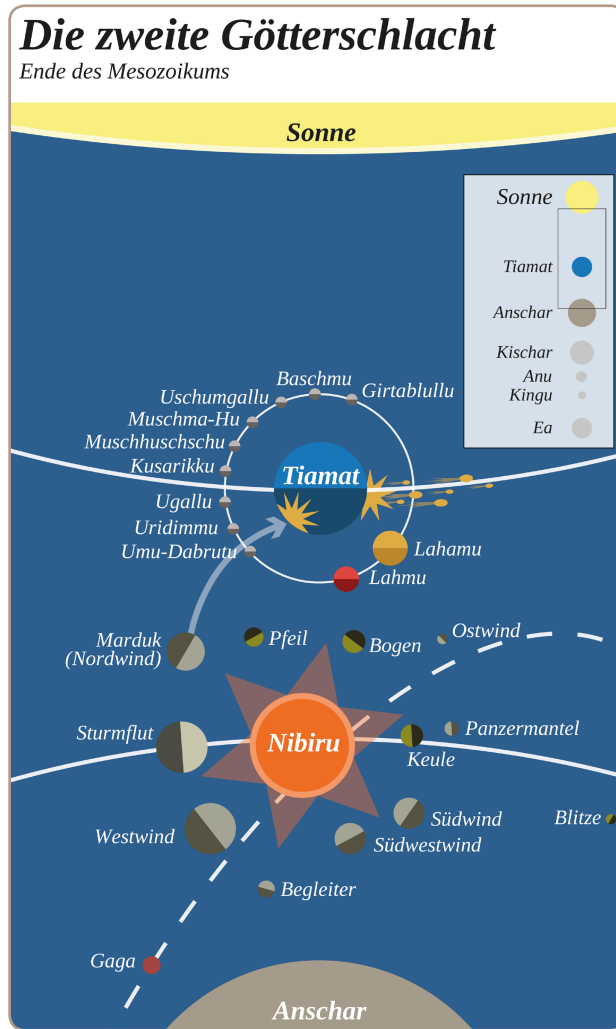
Die zweite Götterschlacht
Ende des Mesozoikums

Sonne

Sonne
Tiamat
Anschar
Kischar
Anu
Kingu
Ea

Baschmu
Uschumgallu
Girtablullu
Muschma-Hu
Muschhuschschu
Kusarikku
Tiamat
Ugallu
Uridimmu
Umu-Dabrutu
Lahamu
Lahmu

Marduk
(Nordwind)
Pfeil
Bogen
Ostwind

Sturmflut
Nibiru
Panzermantel
Keule

Westwind
Südwind
Blitze
Südwestwind
Begleiter

Gaga

Anschar